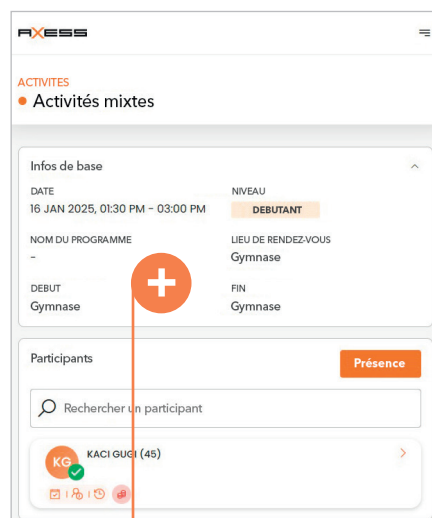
AXESS

ACTIVITES
Activités mixtes

Infos de base

DATE
16 JAN 2025, 01:30 PM - 03:00 PM

NIVEAU
DEBUTANT

NOM DU PROGRAMME
-

LIEU DE RENDEZ-VOUS
Gymnase

DEBUT
Gymnase

FIN
Gymnase

Participants

Présence

Rechercher un participant

KG
KACI GUGI (45)